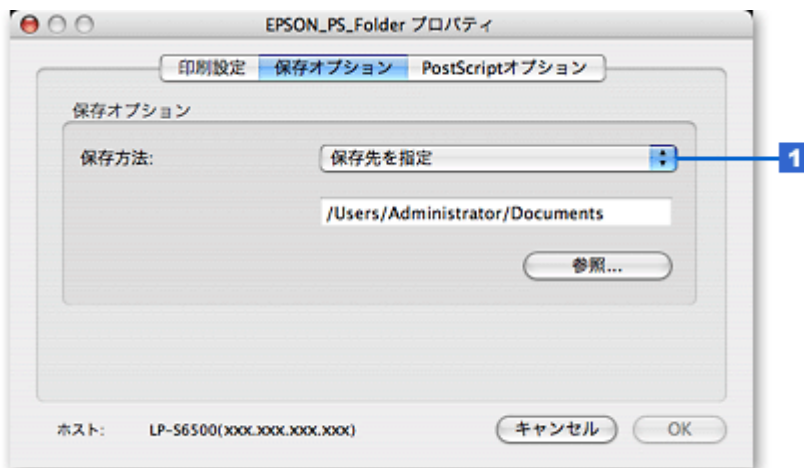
EPSON_PS_Folder プロパティ

印刷設定 保存オプション PostScriptオプション

保存オプション

保存方法: 保存先を指定

1

/Users/Administrator/Documents

参照...

ホスト: LP-S6500(xxx.xxx.xxx.xxx)

キャンセル OK